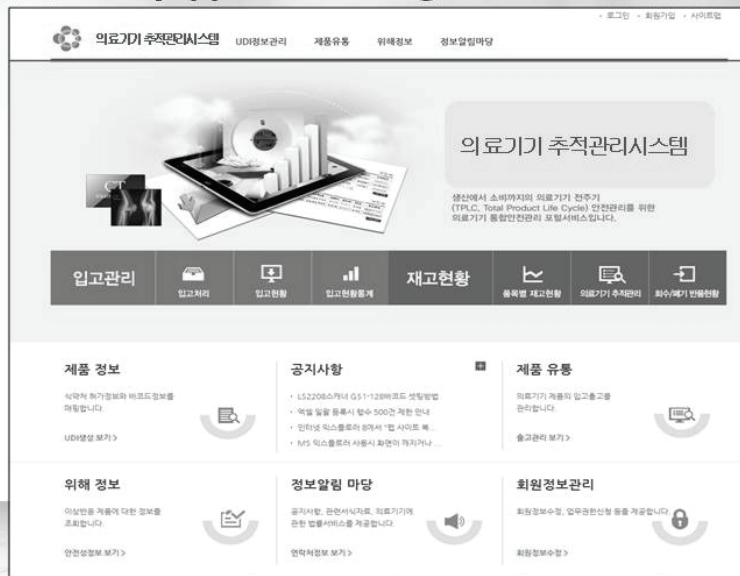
· 로그인 · 회원가입 · 사이트맵

의료기기 추적관리시스템 UDI정보관리 제품유통 위해정보 정보알림마당

CT

의료기기 추적관리시스템

생산에서 소비까지의 의료기기 전주기 (TPLC, Total Product Life Cycle) 안전관리를 위한 의료기기 통합안전관리 포털서비스입니다.

입고관리 입고처리 입고현황 입고현황통계 재고현황 품목별 재고현황 의료기기 추적관리 회수/폐기 반품현황

제품 정보

식약처 허가정보와 바코드정보를 매핑합니다.

UDI생성 보기 >

공지사항

· LS2208스캐너 GS1-128바코드 셋팅방법
· 엑셀 일괄 등록시 행수 500건 제한 안내
· 인터넷 익스플로러 8에서 "웹 사이트 복...
· IVS 익스플로러 사용시 화면이 깨지거나 ...

제품 유통

의료기기 제품의 입고출고를 관리합니다.

출고관리 보기 >

위해 정보

이상반응 제품에 대한 정보를 조회합니다.

안전성정보 보기 >

정보알림 마당

공지사항, 관련서식자료, 의료기기에 관한 법률서비스를 제공합니다.

연락처정보 보기 >

회원정보관리

회원정보수정, 업무권한신청 등을 제공합니다.

회원정보수정 >